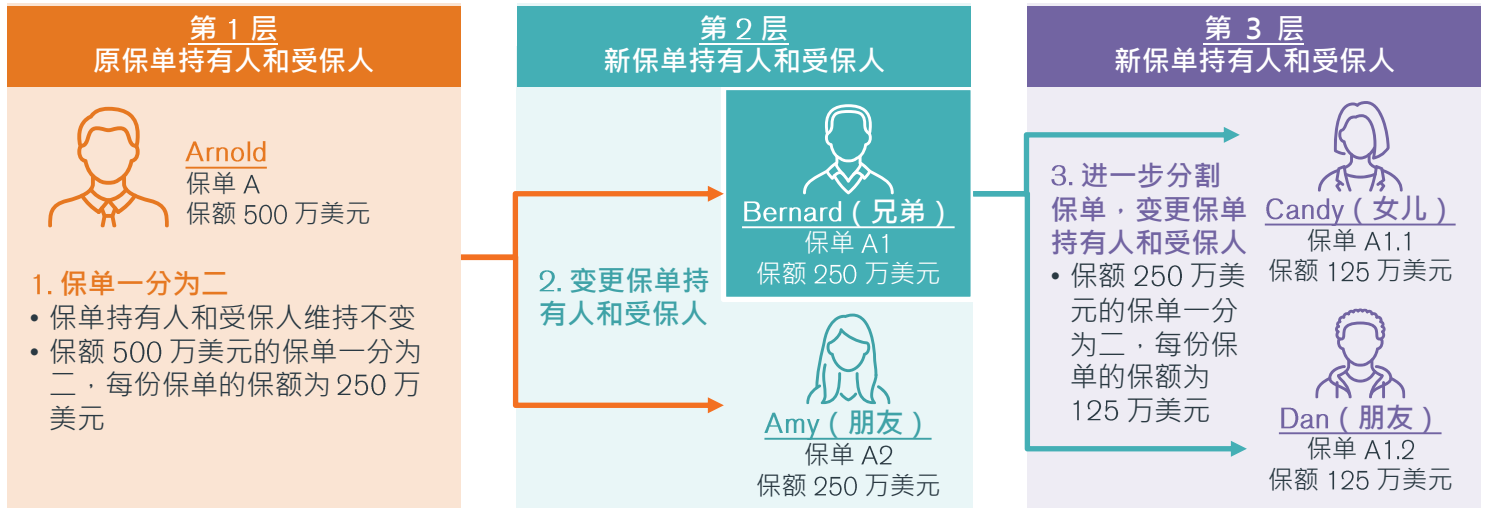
第 1 层
原保单持有人和受保人

Arnold
保单 A
保额 500 万美元

1. 保单一分为二
• 保单持有人和受保人维持不变
• 保额 500 万美元的保单一分为二，每份保单的保额为 250 万美元

第 2 层
新保单持有人和受保人

2. 变更保单持有人和受保人

Bernard（兄弟）
保单 A1
保额 250 万美元

Amy（朋友）
保单 A2
保额 250 万美元

第 3 层
新保单持有人和受保人

3. 进一步分割保单，变更保单持有人和受保人
• 保额 250 万美元的保单一分为二，每份保单的保额为 125 万美元

Candy（女儿）
保单 A1.1
保额 125 万美元

Dan（朋友）
保单 A1.2
保额 125 万美元